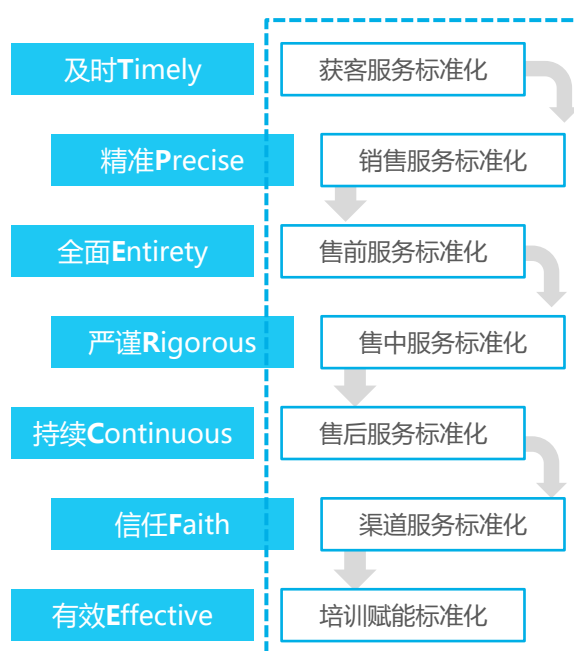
及时Timely

获客服务标准化

精准Precise

销售服务标准化

全面Entirety

售前服务标准化

严谨Rigorous

售中服务标准化

持续Continuous

售后服务标准化

信任Faith

渠道服务标准化

有效Effective

培训赋能标准化